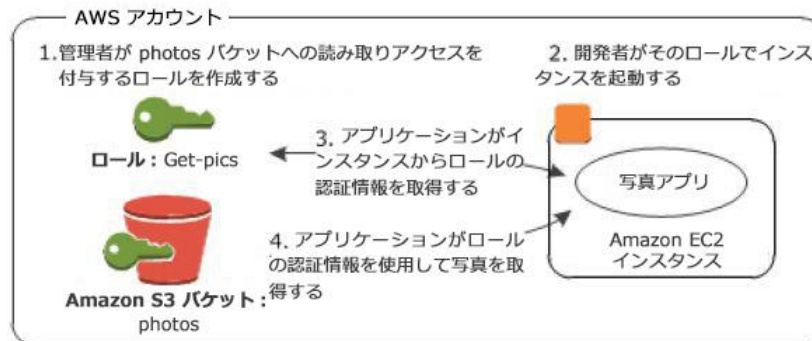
AWS アカウント

1. 管理者が photos バケットへの読み取りアクセスを付与するロールを作成する

2. 開発者がそのロールでインスタンスを起動する

ロール : Get-pics

3. アプリケーションがインスタンスからロールの認証情報を取得する

写真アプリ

Amazon EC2 インスタンス

4. アプリケーションがロールの認証情報を使用して写真を取得する

Amazon S3 バケット : photos